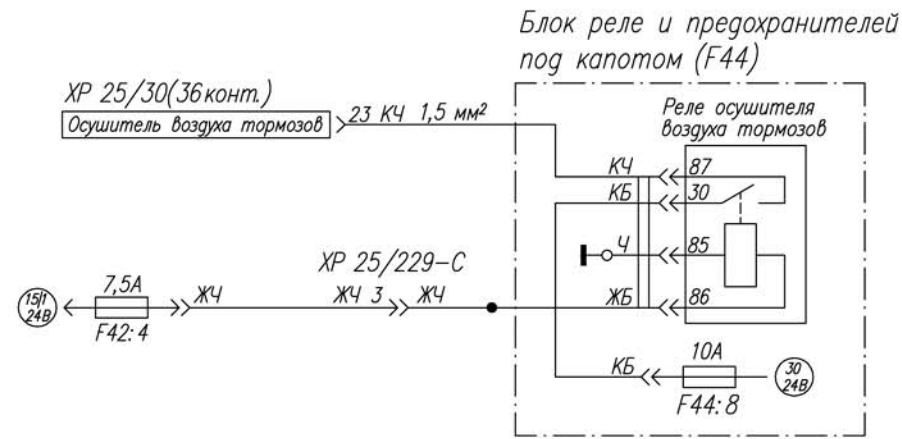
Блок реле и предохранителей под капотом (F44)

XP 25/30(36 конт.)

Осушитель воздуха тормозов

23 КЧ 1,5 мм$^2$

Реле осушителя воздуха тормозов

КЧ
КБ
87
30
Ч
85
ЖБ
86

XP 25/229-C

15/1 24В

7,5А

F42: 4

ЖЧ

ЖЧ 3

ЖЧ

КБ

10А

F44: 8

30 24В